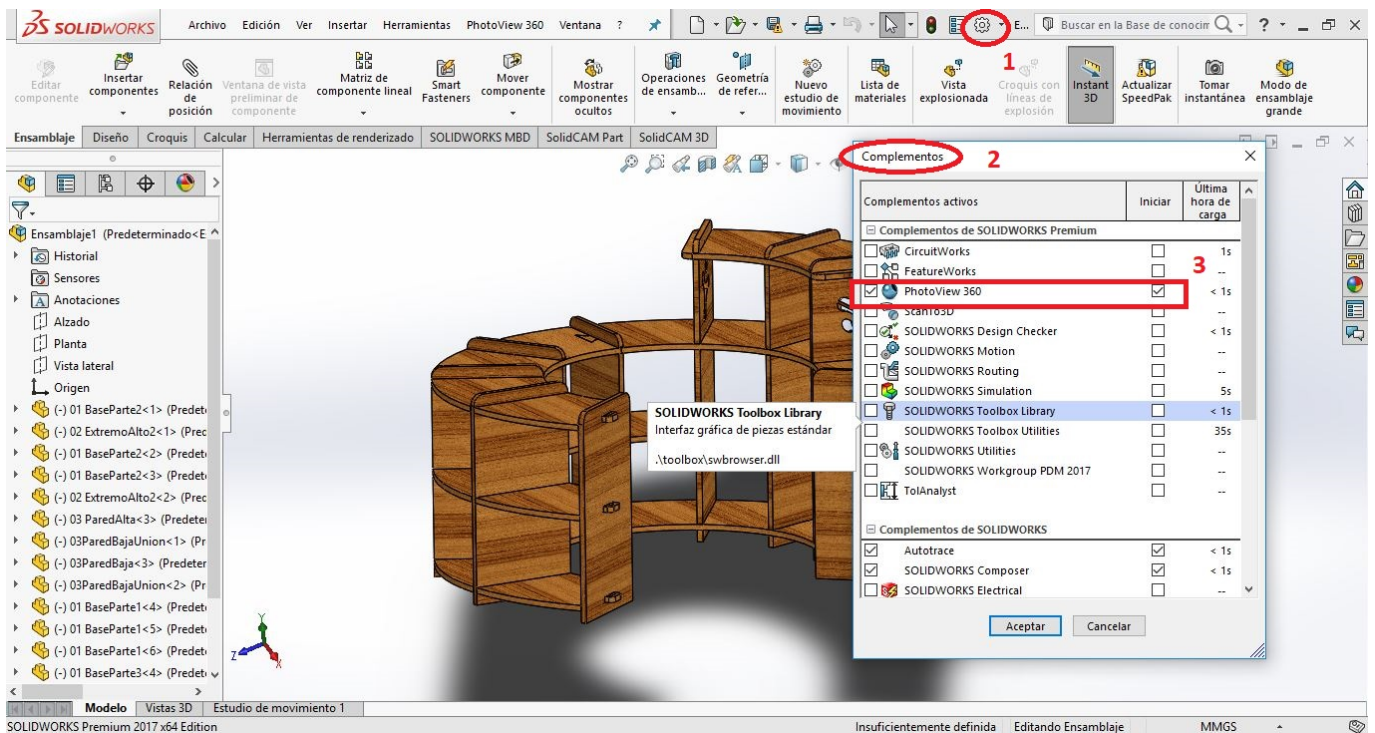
SOLIDWORKS Archivo Edición Ver Insertar Herramientas PhotoView 360 Ventana ?

Buscar en la Base de conocim

Editar componente | Insertar componentes | Relación de posición | Ventana de vista preliminar de componente | Matriz de componente lineal | Smart Fasteners | Mover componente | Mostrar componentes ocultos | Operaciones de ensamb... | Geometría de refer... | Nuevo estudio de movimiento | Lista de materiales | Vista explosionada | Croquis con líneas de explosión | Instant 3D | Actualizar SpeedPak | Tomar instantánea | Modo de ensamblaje grande

1

Ensamblaje | Diseño | Croquis | Calcular | Herramientas de renderizado | SOLIDWORKS MBD | SolidCAM Part | SolidCAM 3D

Ensamblaje1 (Predeterminado<E
Historial
Sensores
Anotaciones
Alzado
Planta
Vista lateral
Origen
(-) 01 BaseParte2<1> (Predet
(-) 02 ExtremoAlto2<1> (Prec
(-) 01 BaseParte2<2> (Predet
(-) 01 BaseParte2<3> (Predet
(-) 02 ExtremoAlto2<2> (Prec
(-) 03 ParedAlta<3> (Predeter
(-) 03ParedBajaUnion<1> (Pr
(-) 03ParedBaja<3> (Predeter
(-) 03ParedBajaUnion<2> (Pr
(-) 01 BaseParte1<4> (Predet
(-) 01 BaseParte1<5> (Predet
(-) 01 BaseParte1<6> (Predet
(-) 01 BaseParte3<4> (Predet

Complementos 2

| Complementos activos | Iniciar | Última hora de carga |
|---|---|---|
| Complementos de SOLIDWORKS Premium | | |
| CircuitWorks | ☐ | 1s |
| FeatureWorks | ☐ | -- |
| ☑ PhotoView 360 | ☑ | < 1s |
| Scan to 3D | ☐ | -- |
| SOLIDWORKS Design Checker | ☐ | < 1s |
| SOLIDWORKS Motion | ☐ | -- |
| SOLIDWORKS Routing | ☐ | -- |
| SOLIDWORKS Simulation | ☐ | 5s |
| SOLIDWORKS Toolbox Library | ☐ | < 1s |
| SOLIDWORKS Toolbox Utilities | ☐ | 35s |
| SOLIDWORKS Utilities | ☐ | -- |
| SOLIDWORKS Workgroup PDM 2017 | ☐ | -- |
| TolAnalyst | ☐ | -- |
| Complementos de SOLIDWORKS | | |
| ☑ Autotrace | ☑ | < 1s |
| ☑ SOLIDWORKS Composer | ☑ | < 1s |
| SOLIDWORKS Electrical | ☐ | -- |

3

SOLIDWORKS Toolbox Library
Interfaz gráfica de piezas estándar
.\toolbox\swbrowser.dll

Aceptar Cancelar

Modelo | Vistas 3D | Estudio de movimiento 1

SOLIDWORKS Premium 2017 x64 Edition    Insuficientemente definida    Editando Ensamblaje    MMGS